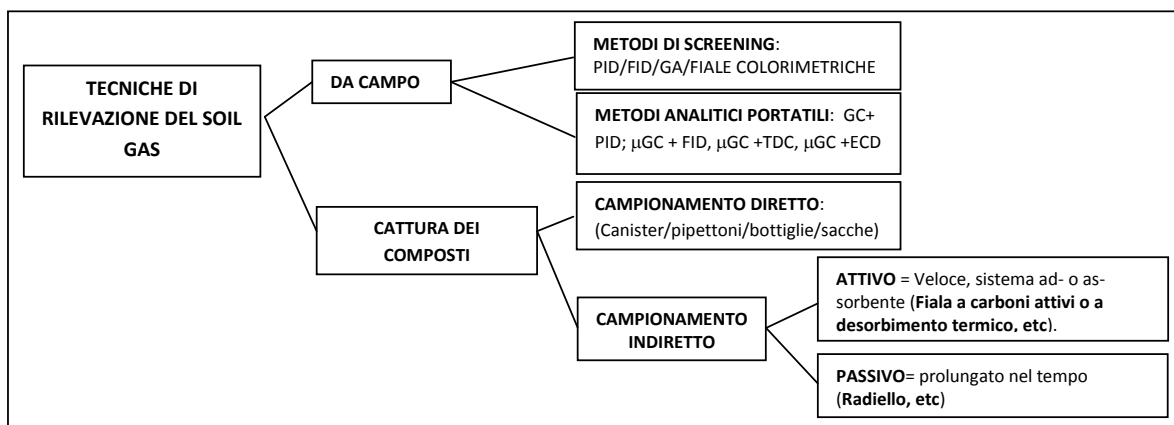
TECNICHE DI RILEVAZIONE DEL SOIL GAS

DA CAMPO

METODI DI SCREENING: PID/FID/GA/FIALE COLORIMETRICHE

METODI ANALITICI PORTATILI: GC+ PID; μGC + FID, μGC +TDC, μGC +ECD

CATTURA DEI COMPOSTI

CAMPIONAMENTO DIRETTO: (Canister/pipettoni/bottiglie/sacche)

CAMPIONAMENTO INDIRETTO

ATTIVO = Veloce, sistema ad- o assorbente (Fiala a carboni attivi o a desorbimento termico, etc).

PASSIVO= prolungato nel tempo (Radiello, etc)